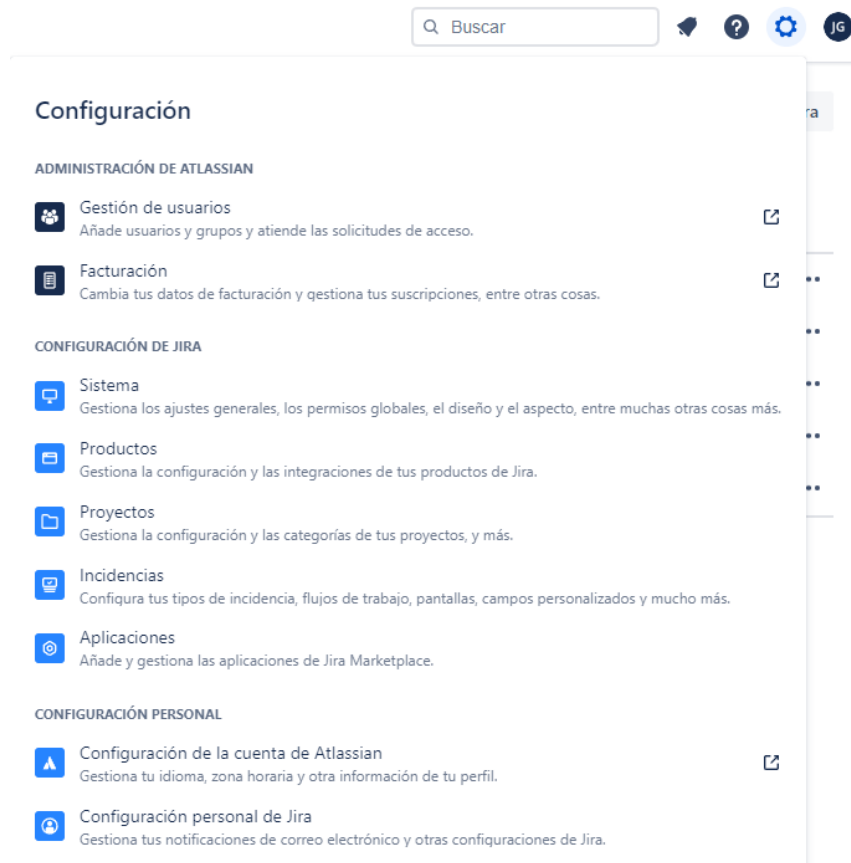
Buscar

JG

Configuración

ra

ADMINISTRACIÓN DE ATLASSIAN

Gestión de usuarios
Añade usuarios y grupos y atiende las solicitudes de acceso.

Facturación
Cambia tus datos de facturación y gestiona tus suscripciones, entre otras cosas.

CONFIGURACIÓN DE JIRA

Sistema
Gestiona los ajustes generales, los permisos globales, el diseño y el aspecto, entre muchas otras cosas más.

Productos
Gestiona la configuración y las integraciones de tus productos de Jira.

Proyectos
Gestiona la configuración y las categorías de tus proyectos, y más.

Incidencias
Configura tus tipos de incidencia, flujos de trabajo, pantallas, campos personalizados y mucho más.

Aplicaciones
Añade y gestiona las aplicaciones de Jira Marketplace.

CONFIGURACIÓN PERSONAL

Configuración de la cuenta de Atlassian
Gestiona tu idioma, zona horaria y otra información de tu perfil.

Configuración personal de Jira
Gestiona tus notificaciones de correo electrónico y otras configuraciones de Jira.